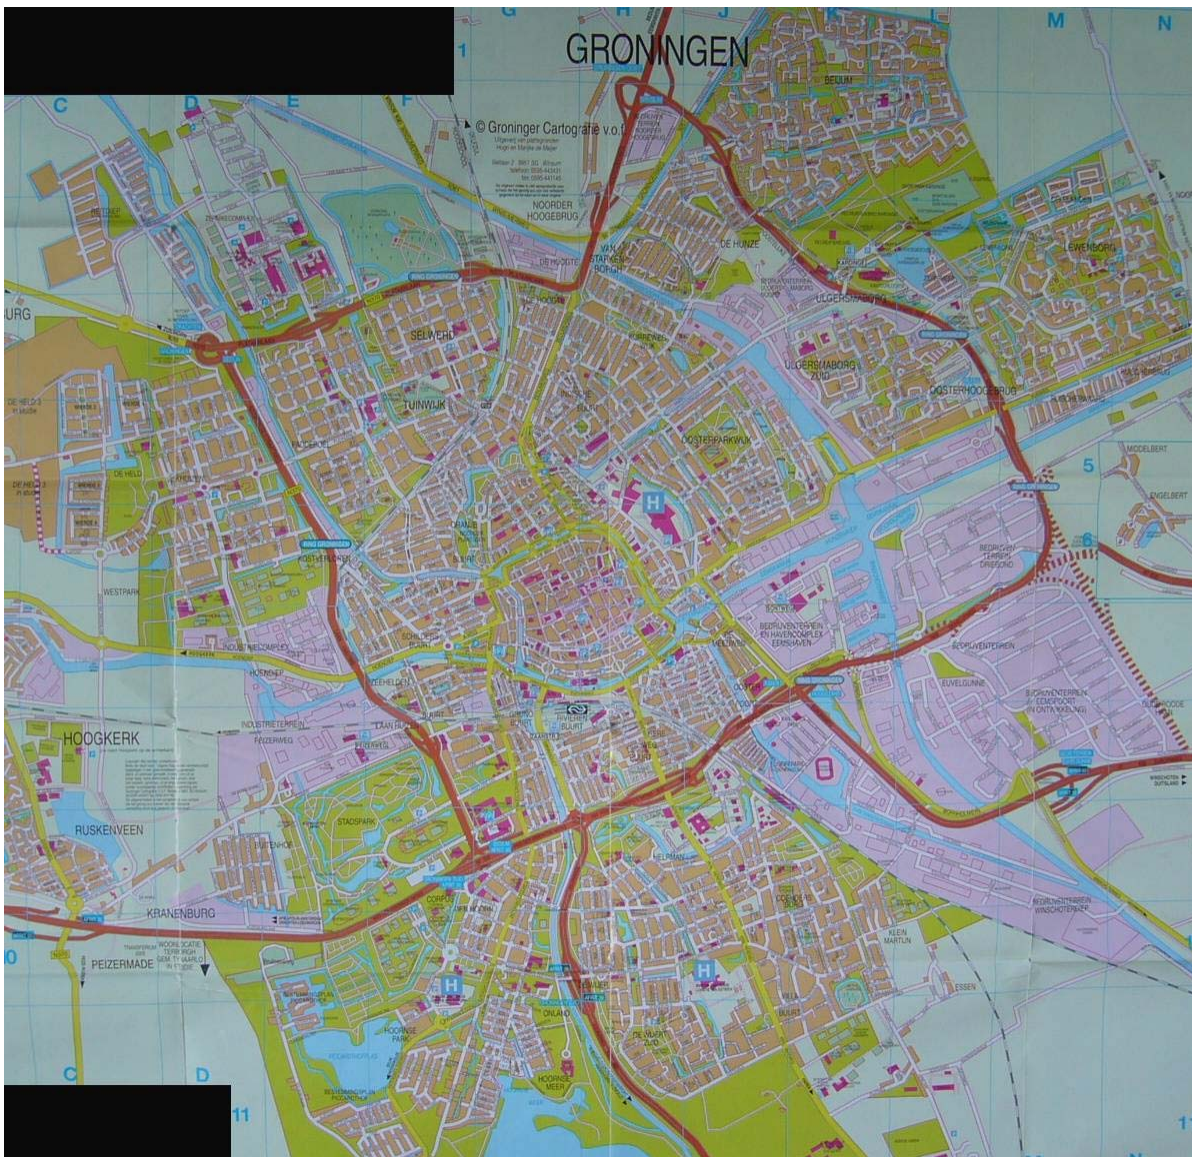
G H J K L M N
1
GRONINGEN
© Groninger Cartografie v.o.f.
C D E F
NOORDER HOOGEBRUG
BEIJUM
DE HUNZE
LEWENBORG
VAN STARKENBORGH
DE HOOGTE
SELWERD
ULGERSMABORG
ULGERSMABORG ZUID
OOSTERHOOGEBRUG
TUINWIJK
OOSTERPARKWIJK
H
DE HELD
WESTPARK
5
MIDDELBERT
ENGELBERT
6
BEDRIJVENTERREIN DRIESOND
HOOGKERK
RUSKENVEEN
STADSPARK
KRANENBURG
PEIZERMADE
CORPUS
HELPMAN
EUVELGUNNE
KLEIN MARTIJN
ONLAND
H
H
HOORNSE MEER
HOORNSE PARK
ESSEN
C D
11
0